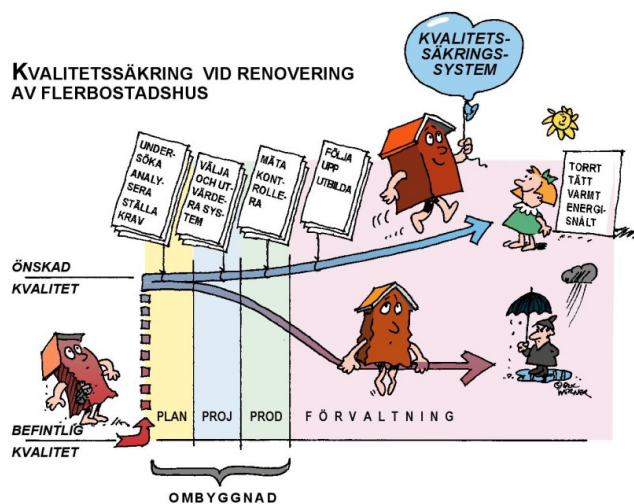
KVALITETSSÄKRING VID RENOVERING AV FLERBOSTADSHUS

KVALITETS-SÄKRINGS-SYSTEM

UNDER-SÖKA ANALY-SERA STÄLLA KRAV

VÄLJA OCH UT-VÄRDE-RA SYS-TEM

MÄTA KONT-ROLLE-RA

FÖLJA UPP UTBILDA

TORRT TÄTT VARMT ENERGI-SNÅLT

ÖNSKAD KVALITET

PLAN PROJ PROD FÖRVALTNING

BEFINTLIG KVALITET

OMBYGGNAD